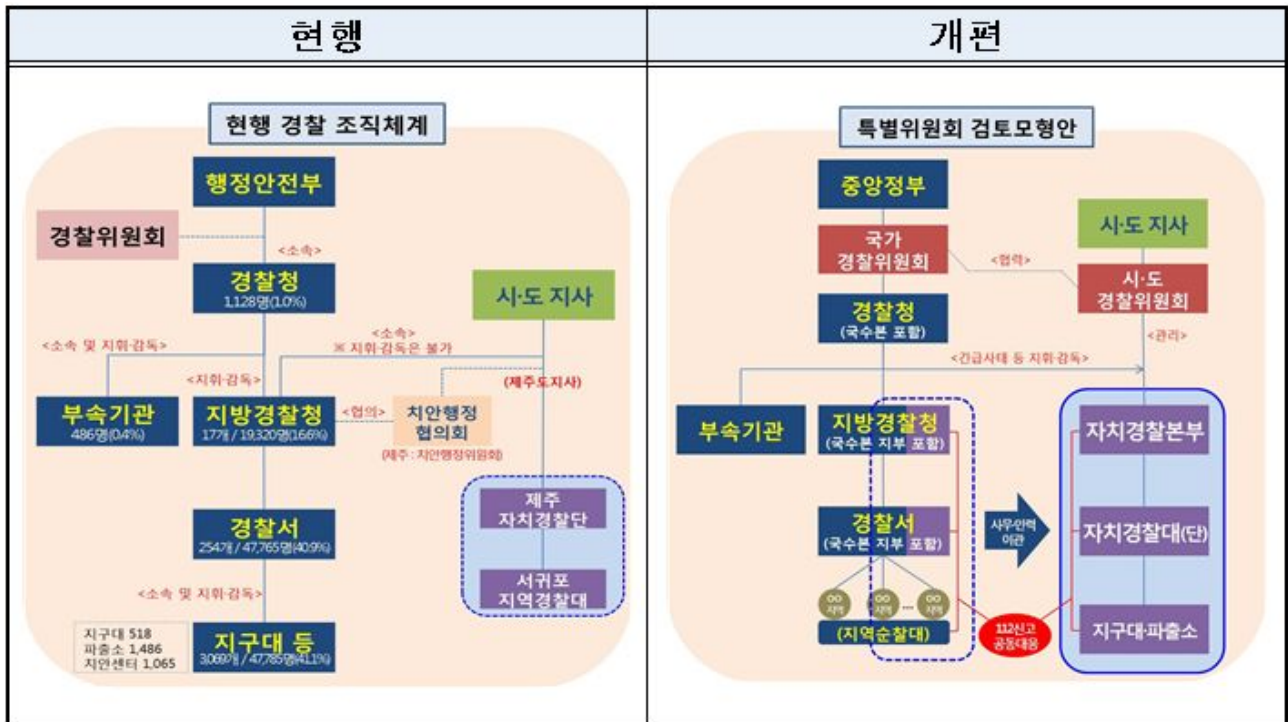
| 현행 | 개편 |
|---|---|

현행 경찰 조직체계

행정안전부

경찰위원회

<소속>

경찰청
1,128명(1.0%)

시·도 지사

<소속 및 지휘·감독>

<소속>
※ 지휘·감독은 불가

<지휘·감독>

(제주도지사)

부속기관
486명(0.4%)

지방경찰청
17개 / 19,320명(16.6%)

<협의>

치안행정 협의회

(제주 : 치안행정위원회)

제주 자치경찰단

서귀포 지역경찰대

경찰서
254개 / 47,765명(40.9%)

<소속 및 지휘·감독>

지구대 518
파출소 1,486
치안센터 1,065

지구대 등
3,069개 / 47,785명(41.1%)

특별위원회 검토모형안

중앙정부

시·도 지사

국가 경찰위원회

<협력>

시·도 경찰위원회

경찰청
(국수본 포함)

<관리>

<긴급사태 등 지휘·감독>

부속기관

지방경찰청
(국수본 지부 포함)

자치경찰본부

경찰서
(국수본 지부 포함)

사무·인력 이관

자치경찰대(단)

OO 지역

OO 지역

OO 지역

(지역순찰대)

112신고 공동대응

지구대·파출소